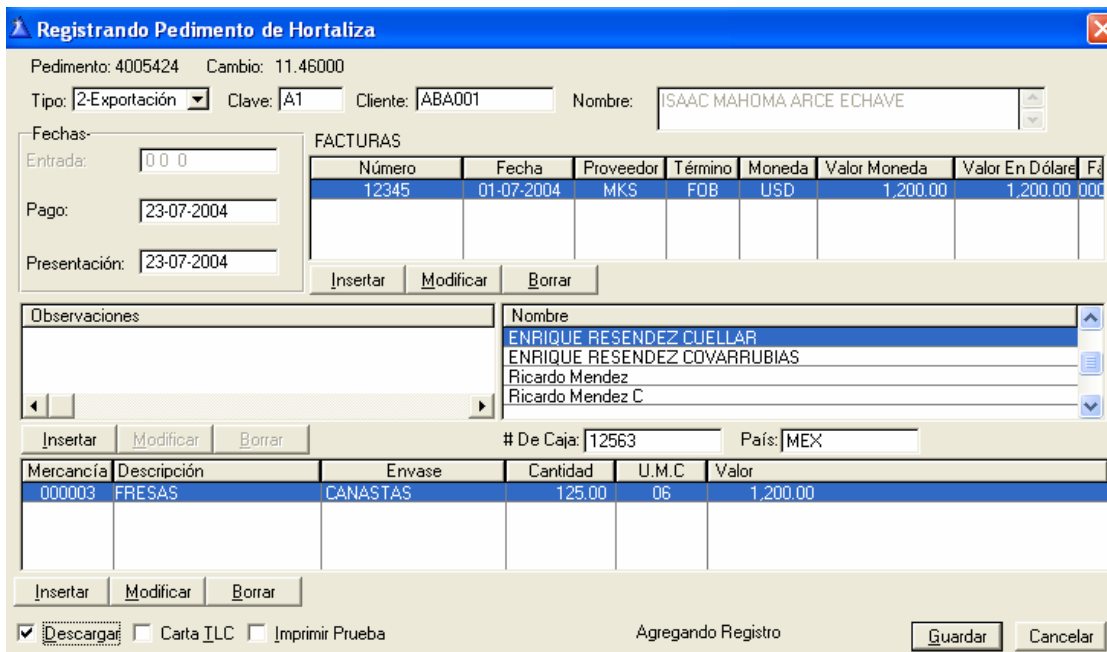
Registrando Pedimento de Hortaliza

Pedimento: 4005424 Cambio: 11.46000

Tipo: 2-Exportación Clave: A1 Cliente: ABA001 Nombre: ISAAC MAHOMA ARCE ECHAVE

Fechas-

Entrada: 0 0 0

Pago: 23-07-2004

Presentación: 23-07-2004

FACTURAS

| Número | Fecha | Proveedor | Término | Moneda | Valor Moneda | Valor En Dólare | Fa |
|---|---|---|---|---|---|---|---|
| 12345 | 01-07-2004 | MKS | FOB | USD | 1,200.00 | 1,200.00 | 000 |

Insertar Modificar Borrar

Observaciones

| Nombre |
|---|
| ENRIQUE RESENDEZ CUELLAR |
| ENRIQUE RESENDEZ COVARRUBIAS |
| Ricardo Mendez |
| Ricardo Mendez C |

Insertar Modificar Borrar

# De Caja: 12563 País: MEX

| Mercancía | Descripción | Envase | Cantidad | U.M.C | Valor |
|---|---|---|---|---|---|
| 000003 | FRESAS | CANASTAS | 125.00 | 06 | 1,200.00 |

Insertar Modificar Borrar

Descargar Carta TLC Imprimir Prueba Agregando Registro Guardar Cancelar